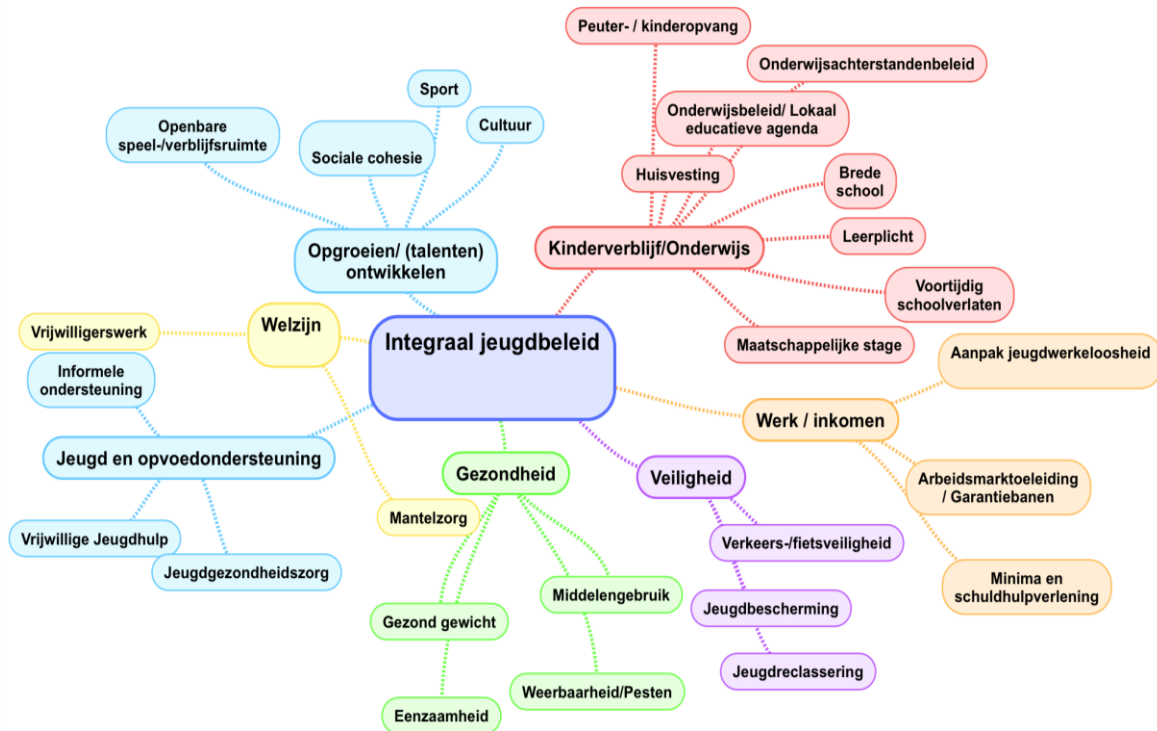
Integraal jeugdbeleid

Opgroeien/ (talenten) ontwikkelen

Openbare speel-/verblijfsruimte

Sociale cohesie

Sport

Cultuur

Kinderverblijf/Onderwijs

Peuter- / kinderopvang

Onderwijsachterstandenbeleid

Onderwijsbeleid/ Lokaal educatieve agenda

Huisvesting

Brede school

Leerplicht

Voortijdig schoolverlaten

Maatschappelijke stage

Welzijn

Vrijwilligerswerk

Mantelzorg

Jeugd en opvoedondersteuning

Informele ondersteuning

Vrijwillige Jeugdhulp

Jeugdgezondheidszorg

Werk / inkomen

Aanpak jeugdwerkeloosheid

Arbeidsmarktoeleiding / Garantiebanen

Minima en schuldhulpverlening

Gezondheid

Gezond gewicht

Eenzaamheid

Middelengebruik

Weerbaarheid/Pesten

Veiligheid

Verkeers-/fietsveiligheid

Jeugdbescherming

Jeugdreclassering